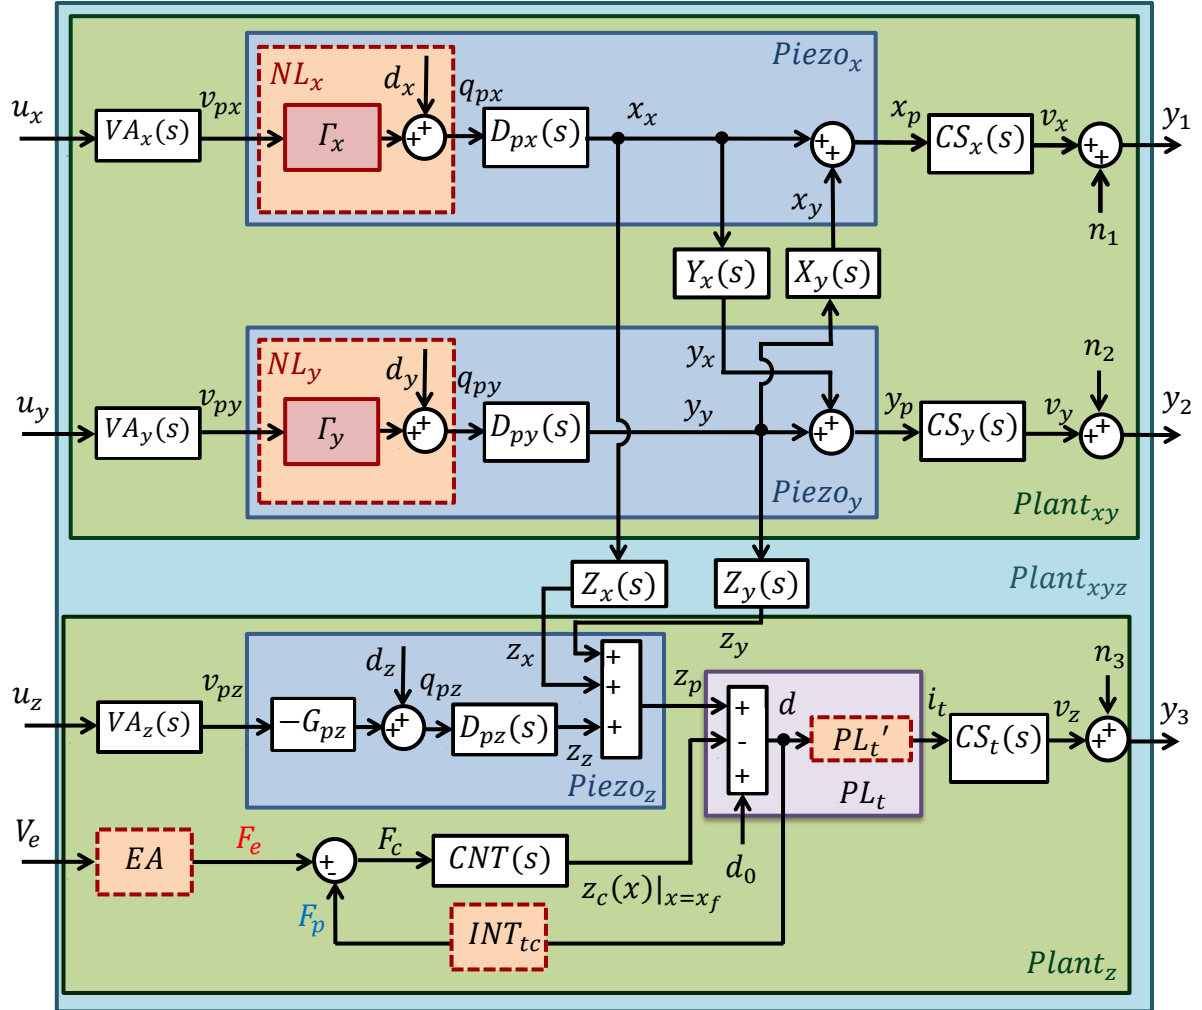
$Piezo_x$
$u_x$ $VA_x(s)$ $v_{px}$ $NL_x$ $d_x$ $\Gamma_x$ + + $q_{px}$ $D_{px}(s)$ $x_x$ + + $x_p$ $CS_x(s)$ $v_x$ + + $y_1$
$x_y$ $n_1$
$Y_x(s)$ $X_y(s)$
$NL_y$ $d_y$ $q_{py}$ $y_x$ $n_2$
$u_y$ $VA_y(s)$ $v_{py}$ $\Gamma_y$ + + $D_{py}(s)$ $y_y$ + + $y_p$ $CS_y(s)$ $v_y$ + + $y_2$
$Piezo_y$
$Plant_{xy}$
$Z_x(s)$ $Z_y(s)$
$Plant_{xyz}$
$z_y$
$d_z$ $z_x$ + $n_3$
$u_z$ $VA_z(s)$ $v_{pz}$ $-G_{pz}$ + + $q_{pz}$ $D_{pz}(s)$ + $z_p$ + $d$ $PL_t{}'$ $i_t$ $CS_t(s)$ $v_z$ + + $y_3$
+ $z_z$ - +
$Piezo_z$ $PL_t$
$V_e$ $EA$ $F_e$ + - $F_c$ $CNT(s)$ $d_0$
$z_c(x)|_{x=x_f}$
$F_p$ $INT_{tc}$
$Plant_z$